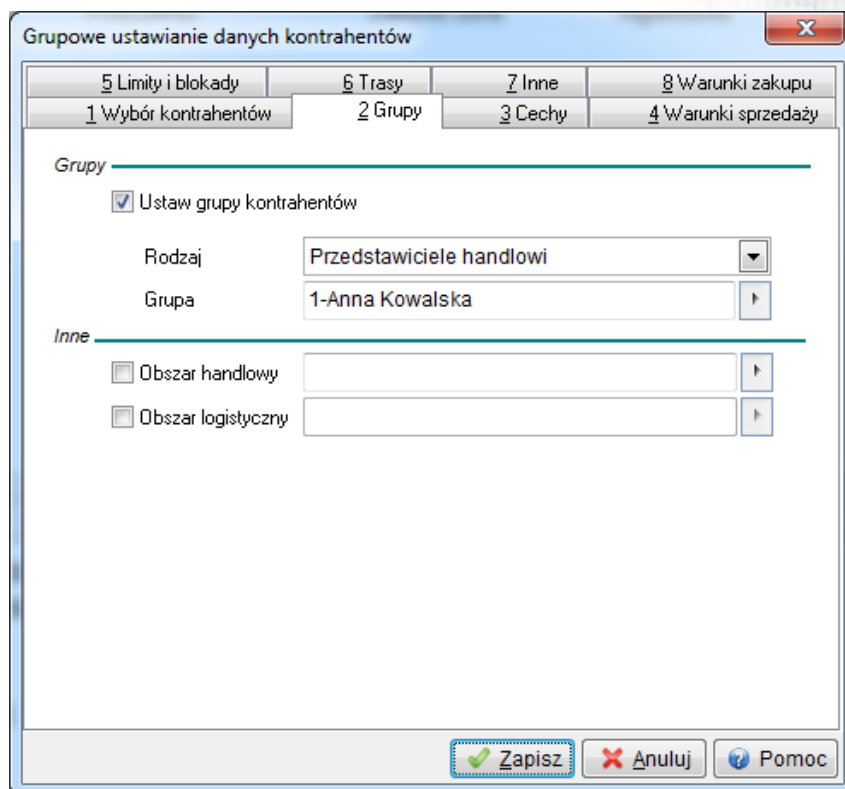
Grupowe ustawianie danych kontrahentów

5 Limity i blokady
6 Trasy
7 Inne
8 Warunki zakupu
1 Wybór kontrahentów
2 Grupy
3 Cechy
4 Warunki sprzedaży

Grupy

Ustaw grupy kontrahentów

Rodzaj
Przedstawiciele handlowi

Grupa
1-Anna Kowalska

Inne

Obszar handlowy

Obszar logistyczny

Zapisz
Anuluj
Pomoc